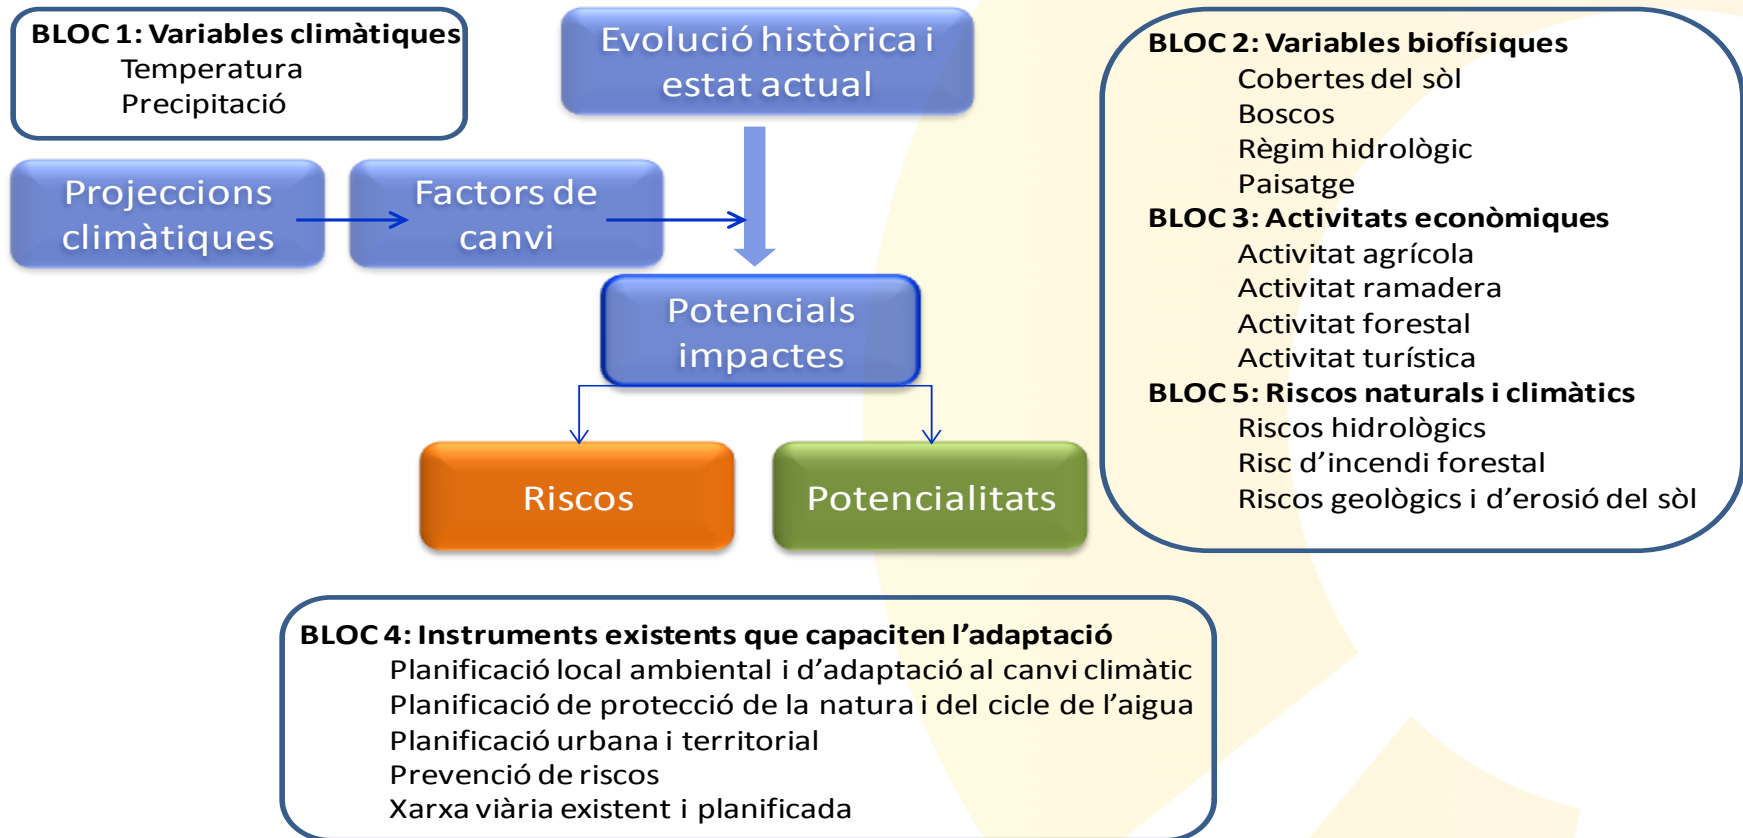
BLOC 1: Variables climàtiques
Temperatura
Precipitació

Evolució històrica i estat actual

Projeccions climàtiques

Factors de canvi

Potencials impactes

Riscos

Potencialitats

BLOC 2: Variables biofísiques
Cobertes del sòl
Boscos
Règim hidrològic
Paisatge
BLOC 3: Activitats econòmiques
Activitat agrícola
Activitat ramadera
Activitat forestal
Activitat turística
BLOC 5: Riscos naturals i climàtics
Riscos hidrològics
Risc d'incendi forestal
Riscos geològics i d'erosió del sòl

BLOC 4: Instruments existents que capaciten l'adaptació
Planificació local ambiental i d'adaptació al canvi climàtic
Planificació de protecció de la natura i del cicle de l'aigua
Planificació urbana i territorial
Prevenció de riscos
Xarxa viària existent i planificada